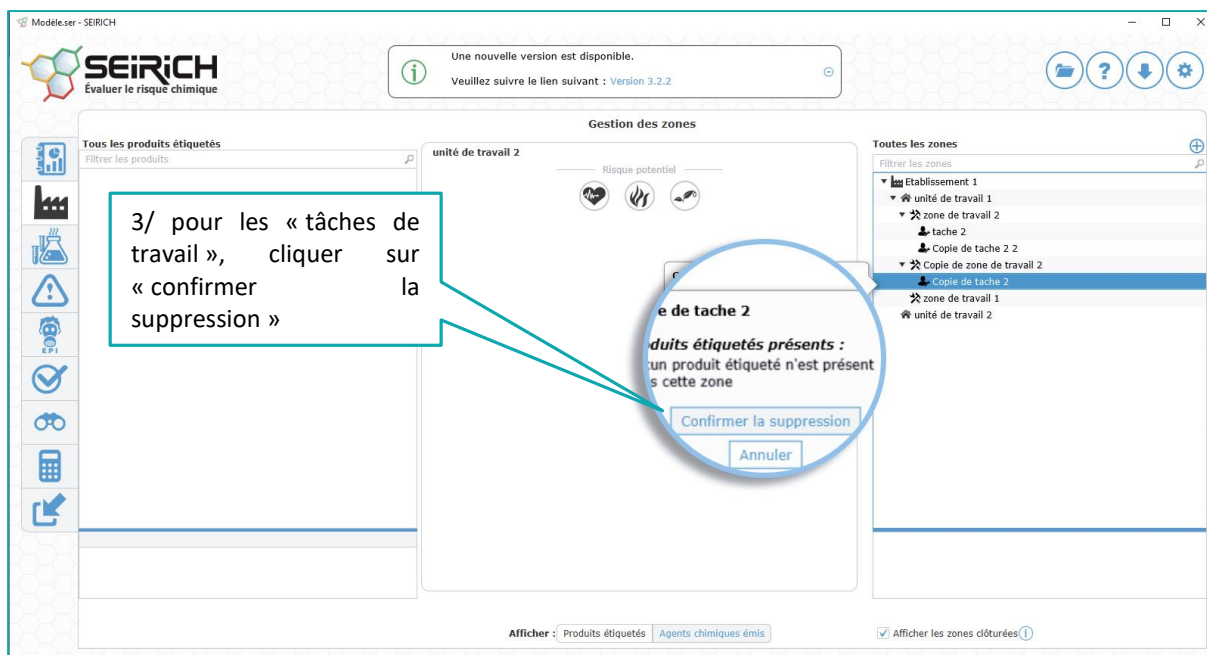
Modèle.ser - SEIRICH

SEIRICH
Évaluer le risque chimique

Une nouvelle version est disponible.
Veuillez suivre le lien suivant : Version 3.2.2

Gestion des zones

Tous les produits étiquetés
Filtrer les produits

unité de travail 2
Risque potentiel

3/ pour les « tâches de travail », cliquer sur « confirmer la suppression »

EPI

e de tache 2
duits étiquetés présents :
un produit étiqueté n'est présent
s cette zone
Confirmer la suppression
Annuler

Toutes les zones
Filtrer les zones
Etablissement 1
unité de travail 1
zone de travail 2
tache 2
Copie de tache 2 2
Copie de zone de travail 2
Copie de tache 2
zone de travail 1
unité de travail 2

Afficher : Produits étiquetés Agents chimiques émis

Afficher les zones clôturées